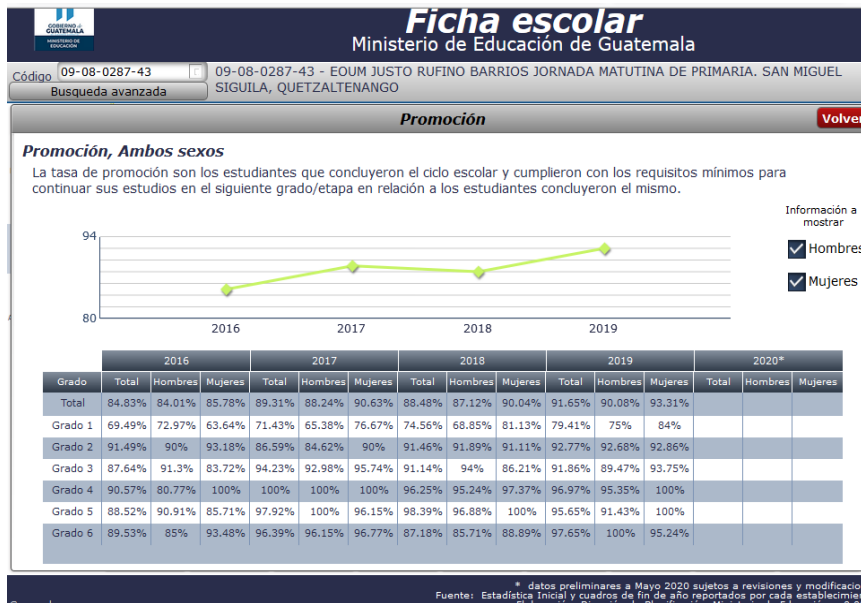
GOBIERNO de GUATEMALA
MINISTERIO DE EDUCACIÓN

Ficha escolar
Ministerio de Educación de Guatemala

Código 09-08-0287-43
Busqueda avanzada

09-08-0287-43 - EOUM JUSTO RUFINO BARRIOS JORNADA MATUTINA DE PRIMARIA. SAN MIGUEL SIGUILA, QUETZALTENANGO

Promoción
Volver

Promoción, Ambos sexos
La tasa de promoción son los estudiantes que concluyeron el ciclo escolar y cumplieron con los requisitos mínimos para continuar sus estudios en el siguiente grado/etapa en relación a los estudiantes concluyeron el mismo.

Información a mostrar
Hombres
Mujeres

94
80
2016 2017 2018 2019

| Grado | 2016 Total | 2016 Hombres | 2016 Mujeres | 2017 Total | 2017 Hombres | 2017 Mujeres | 2018 Total | 2018 Hombres | 2018 Mujeres | 2019 Total | 2019 Hombres | 2019 Mujeres | 2020* Total | 2020* Hombres | 2020* Mujeres |
|---|---|---|---|---|---|---|---|---|---|---|---|---|---|---|---|
| Total | 84.83% | 84.01% | 85.78% | 89.31% | 88.24% | 90.63% | 88.48% | 87.12% | 90.04% | 91.65% | 90.08% | 93.31% | | | |
| Grado 1 | 69.49% | 72.97% | 63.64% | 71.43% | 65.38% | 76.67% | 74.56% | 68.85% | 81.13% | 79.41% | 75% | 84% | | | |
| Grado 2 | 91.49% | 90% | 93.18% | 86.59% | 84.62% | 90% | 91.46% | 91.89% | 91.11% | 92.77% | 92.68% | 92.86% | | | |
| Grado 3 | 87.64% | 91.3% | 83.72% | 94.23% | 92.98% | 95.74% | 91.14% | 94% | 86.21% | 91.86% | 89.47% | 93.75% | | | |
| Grado 4 | 90.57% | 80.77% | 100% | 100% | 100% | 100% | 96.25% | 95.24% | 97.37% | 96.97% | 95.35% | 100% | | | |
| Grado 5 | 88.52% | 90.91% | 85.71% | 97.92% | 100% | 96.15% | 98.39% | 96.88% | 100% | 95.65% | 91.43% | 100% | | | |
| Grado 6 | 89.53% | 85% | 93.48% | 96.39% | 96.15% | 96.77% | 87.18% | 85.71% | 88.89% | 97.65% | 100% | 95.24% | | | |

* datos preliminares a Mayo 2020 sujetos a revisiones y modificacio
Fuente: Estadística Inicial y cuadros de fin de año reportados por cada establecimie